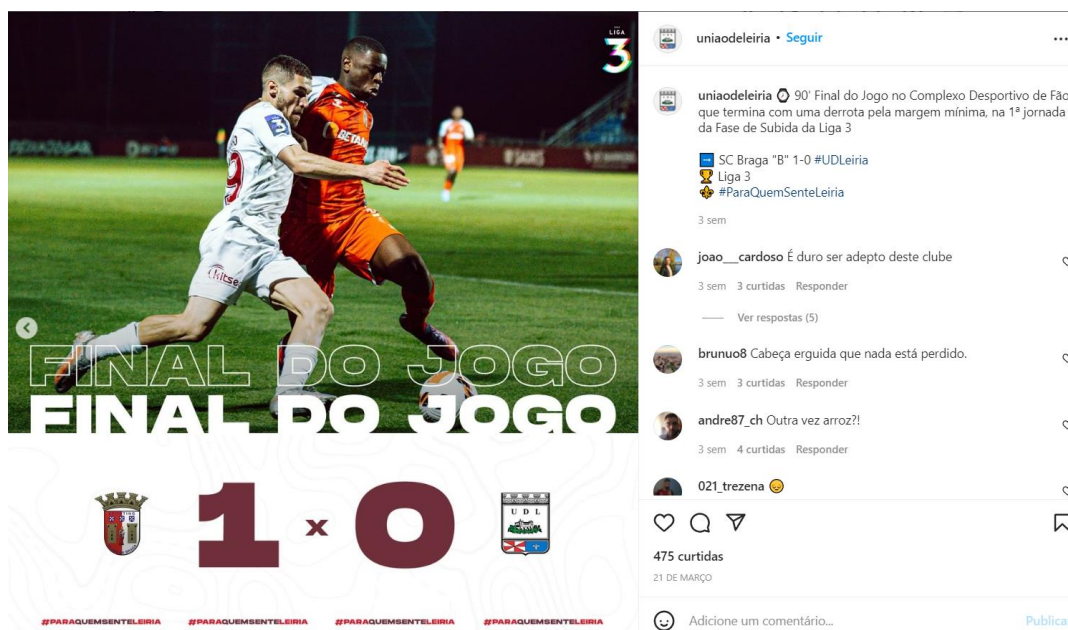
LIGA 3

FINAL DO JOGO
FINAL DO JOGO

1 x 0

U D L

#PARAQUEMSENTELEIRIA #PARAQUEMSENTELEIRIA #PARAQUEMSENTELEIRIA #PARAQUEMSENTELEIRIA

uniaodeleiria • Seguir

uniaodeleiria 90' Final do Jogo no Complexo Desportivo de Fão que termina com uma derrota pela margem mínima, na 1ª jornada da Fase de Subida da Liga 3

SC Braga "B" 1-0 #UDLeiria
Liga 3
#ParaQuemSenteLeiria

3 sem

joao__cardoso É duro ser adepto deste clube
3 sem 3 curtidas Responder
Ver respostas (5)

brunuo8 Cabeça erguida que nada está perdido.
3 sem 3 curtidas Responder

andre87_ch Outra vez arroz?!
3 sem 4 curtidas Responder

021_trezena

475 curtidas
21 DE MARÇO

Adicione um comentário...
Publicar